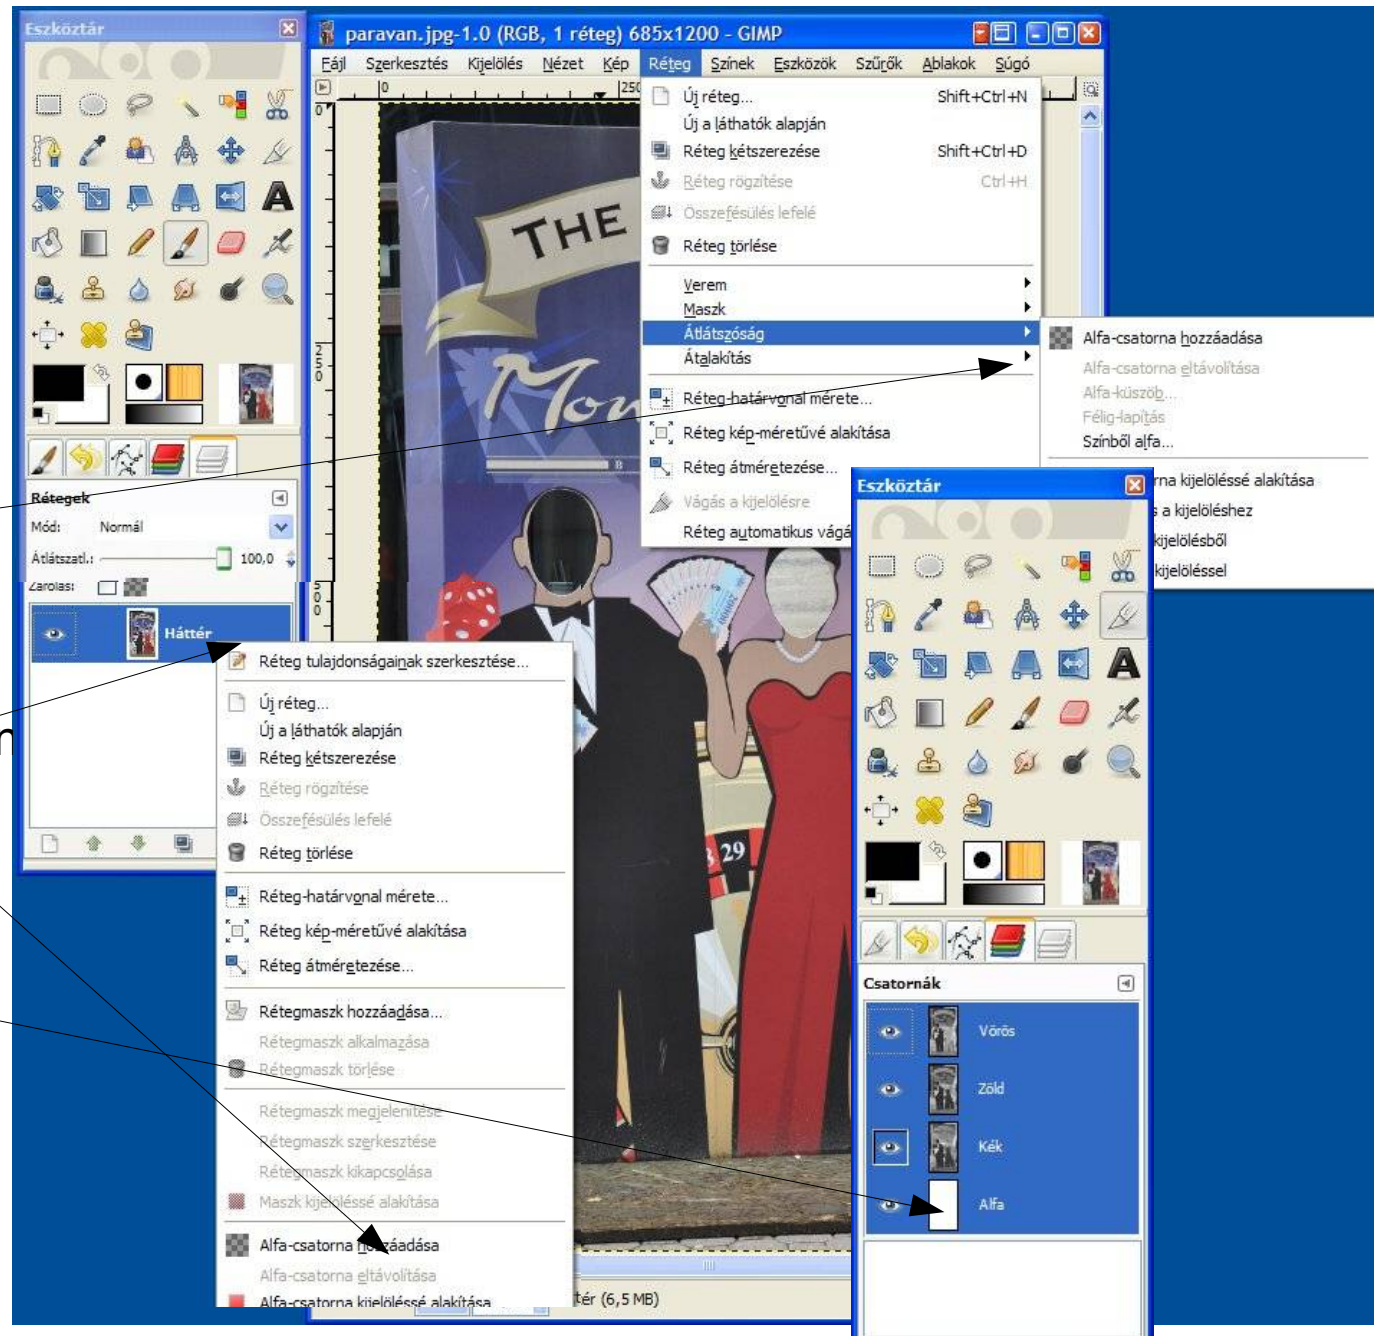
Eszköztár

paravan.jpg-1.0 (RGB, 1 réteg) 685x1200 - GIMP

Fájl Szerkesztés Kijelölés Nézet Kép Réteg Színek Eszközök Szűrők Ablakok Súgó

Új réteg... Shift+Ctrl+N
Új a láthatók alapján
Réteg kétszerezése Shift+Ctrl+D
Réteg rögzítése Ctrl+H
Összefésülés lefelé
Réteg törlése
Verem
Maszk
Átlátszóság
Átalakítás
Réteg-határvonal mérete...
Réteg kép-méretűvé alakítása
Réteg átméretezése...
Vágás a kijelölésre
Réteg automatikus vágá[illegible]

Alfa-csatorna hozzáadása
Alfa-csatorna eltávolítása
Alfa-küszöb...
Félig-lapítás
Színből alfa...
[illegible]rna kijelöléssé alakítása
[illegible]s a kijelöléshez
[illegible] kijelölésből
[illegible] kijelöléssel

Rétegek
Mód: Normál
Átlátszatl.: 100,0
Zárolás:
Háttér

Réteg tulajdonságainak szerkesztése...
Új réteg...
Új a láthatók alapján
Réteg kétszerezése
Réteg rögzítése
Összefésülés lefelé
Réteg törlése
Réteg-határvonal mérete...
Réteg kép-méretűvé alakítása
Réteg átméretezése...
Rétegmaszk hozzáadása...
Rétegmaszk alkalmazása
Rétegmaszk törlése
Rétegmaszk megjelenítése
Rétegmaszk szerkesztése
Rétegmaszk kikapcsolása
Maszk kijelöléssé alakítása
Alfa-csatorna hozzáadása
Alfa-csatorna eltávolítása
Alfa-csatorna kijelöléssé alakítása

THE
Mon
29
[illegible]tér (6,5 MB)

Eszköztár
Csatornák
Vörös
Zöld
Kék
Alfa